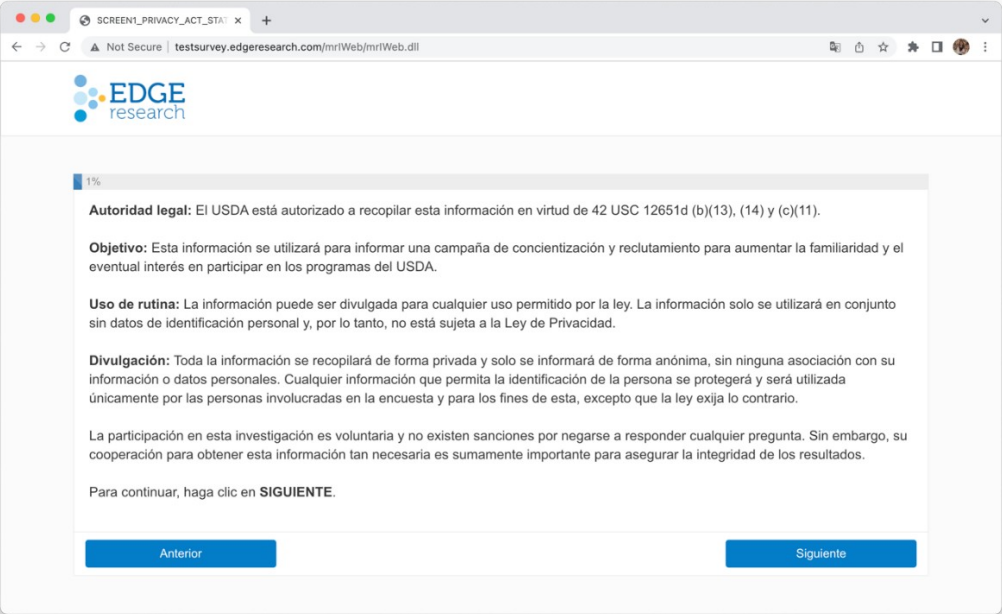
SCREEN1_PRIVACY_ACT_STAT ×
+
Not Secure | testsurvey.edgeresearch.com/mrIWeb/mrIWeb.dll

EDGE research

1%

**Autoridad legal:** El USDA está autorizado a recopilar esta información en virtud de 42 USC 12651d (b)(13), (14) y (c)(11).

**Objetivo:** Esta información se utilizará para informar una campaña de concientización y reclutamiento para aumentar la familiaridad y el eventual interés en participar en los programas del USDA.

**Uso de rutina:** La información puede ser divulgada para cualquier uso permitido por la ley. La información solo se utilizará en conjunto sin datos de identificación personal y, por lo tanto, no está sujeta a la Ley de Privacidad.

**Divulgación:** Toda la información se recopilará de forma privada y solo se informará de forma anónima, sin ninguna asociación con su información o datos personales. Cualquier información que permita la identificación de la persona se protegerá y será utilizada únicamente por las personas involucradas en la encuesta y para los fines de esta, excepto que la ley exija lo contrario.

La participación en esta investigación es voluntaria y no existen sanciones por negarse a responder cualquier pregunta. Sin embargo, su cooperación para obtener esta información tan necesaria es sumamente importante para asegurar la integridad de los resultados.

Para continuar, haga clic en **SIGUIENTE**.

Anterior

Siguiente